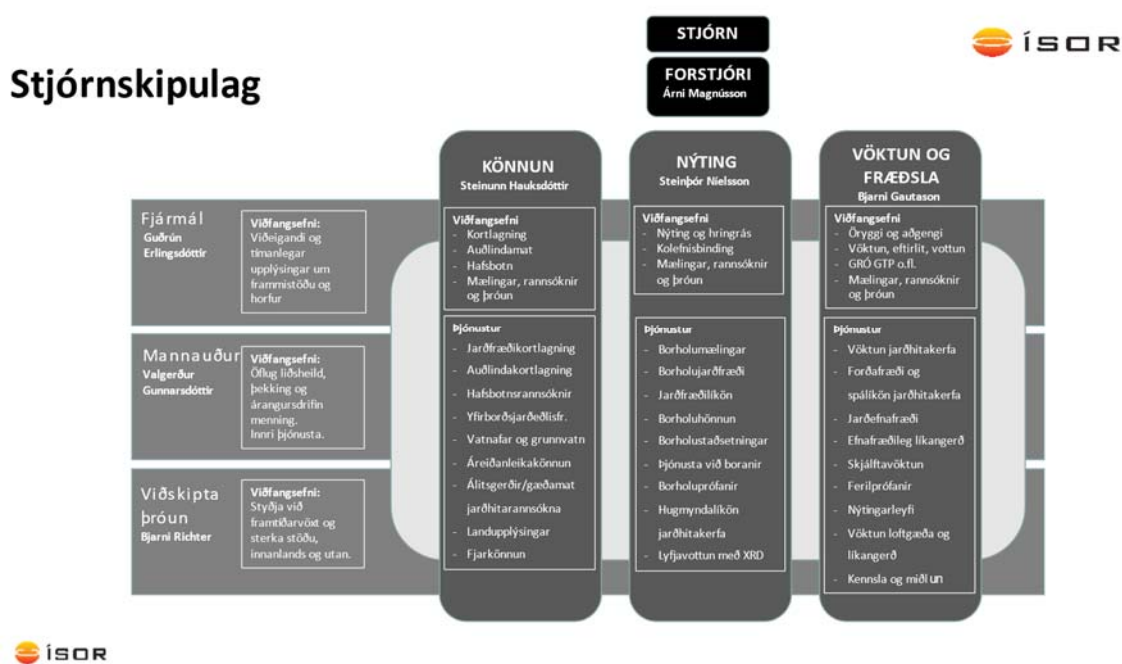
STJÓRN

FORSTJÓRI
Árni Magnússon

ÍSOR

Stjórnskipulag

Fjármál
Guðrún Erlingsdóttir

Viðfangsefni:
Viðeigandi og tímanlegar upplýsingar um frammistöðu og horfur

Mannauður
Valgerður Gunnarsdóttir

Viðfangsefni:
Öflug liðsheild, þekking og árangursdrifin menning. Innri þjónusta.

Viðskipta þróun
Bjarni Richter

Viðfangsefni:
Styðja við framtíðarvöxt og sterka stöðu, innanlands og utan.

KÖNNUN
Steinunn Hauksdóttir

Viðfangsefni
- Kortlagning
- Auðlindamat
- Hafsbotn
- Mælingar, rannsóknir og þróun

Þjónustur
- Jarðfræðikortlagning
- Auðlindakortlagning
- Hafsbotnsrannsóknir
- Yfirborðsjarðeðlisfr.
- Vatnafar og grunnvatn
- Áreiðanleikakönnun
- Álitsgerðir/gæðamat jarðhitarannsókna
- Landupplýsingar
- Fjarkönnun

NÝTING
Steinþór Níelsson

Viðfangsefni
- Nýting og hringrás
- Kolefnisbinding
- Mælingar, rannsóknir og þróun

Þjónustur
- Borholumælingar
- Borholujarðfræði
- Jarðfræðilíkön
- Borholuhönnun
- Borholustaðsetningar
- Þjónusta við boranir
- Borholuprófanir
- Hugmyndalíkön jarðhitakerfa
- Lyfjavottun með XRD

VÖKTUN OG FRÆÐSLA
Bjarni Gautason

Viðfangsefni
- Öryggi og aðgengi
- Vöktun, eftirlit, vottun GRÓ GTP o.fl.
- Mælingar, rannsóknir og þróun

Þjónustur
- Vöktun jarðhitakerfa
- Forðafræði og spálíkön jarðhitakerfa
- Jarðefnafræði
- Efnafræðileg líkangerð
- Skjálftavöktun
- Ferilprófanir
- Nýtingarleyfi
- Vöktun loftgæða og líkangerð
- Kennsla og miðlun

ÍSOR